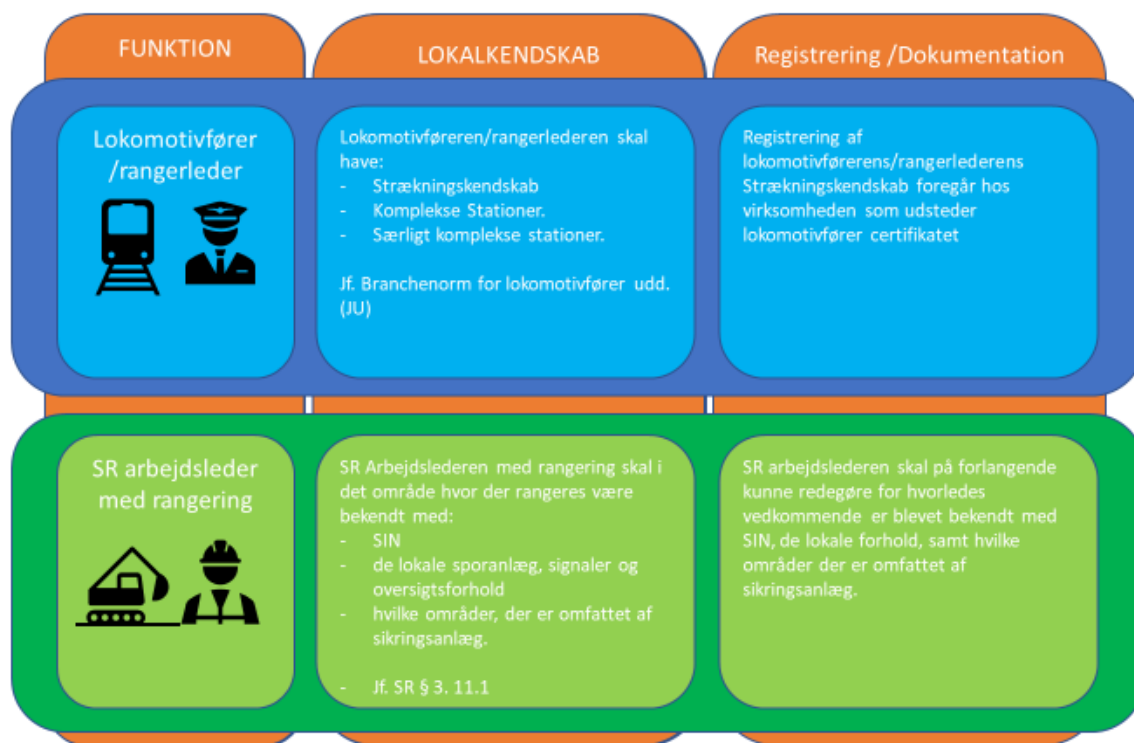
FUNKTION

LOKALKENDSKAB

Registrering /Dokumentation

Lokomotivfører /rangerleder

Lokomotivføreren/rangerlederen skal have:
- Strækningskendskab
- Komplekse Stationer.
- Særligt komplekse stationer.

Jf. Branchenorm for lokomotivfører udd. (JU)

Registrering af lokomotivførerens/rangerlederens Strækningskendskab foregår hos virksomheden som udsteder lokomotivfører certifikatet

SR arbejdsleder med rangering

SR Arbejdslederen med rangering skal i det område hvor der rangeres være bekendt med:
- SIN
- de lokale sporanlæg, signaler og oversigtsforhold
- hvilke områder, der er omfattet af sikringsanlæg.

- Jf. SR § 3. 11.1

SR arbejdslederen skal på forlangende kunne redegøre for hvorledes vedkommende er blevet bekendt med SIN, de lokale forhold, samt hvilke områder der er omfattet af sikringsanlæg.